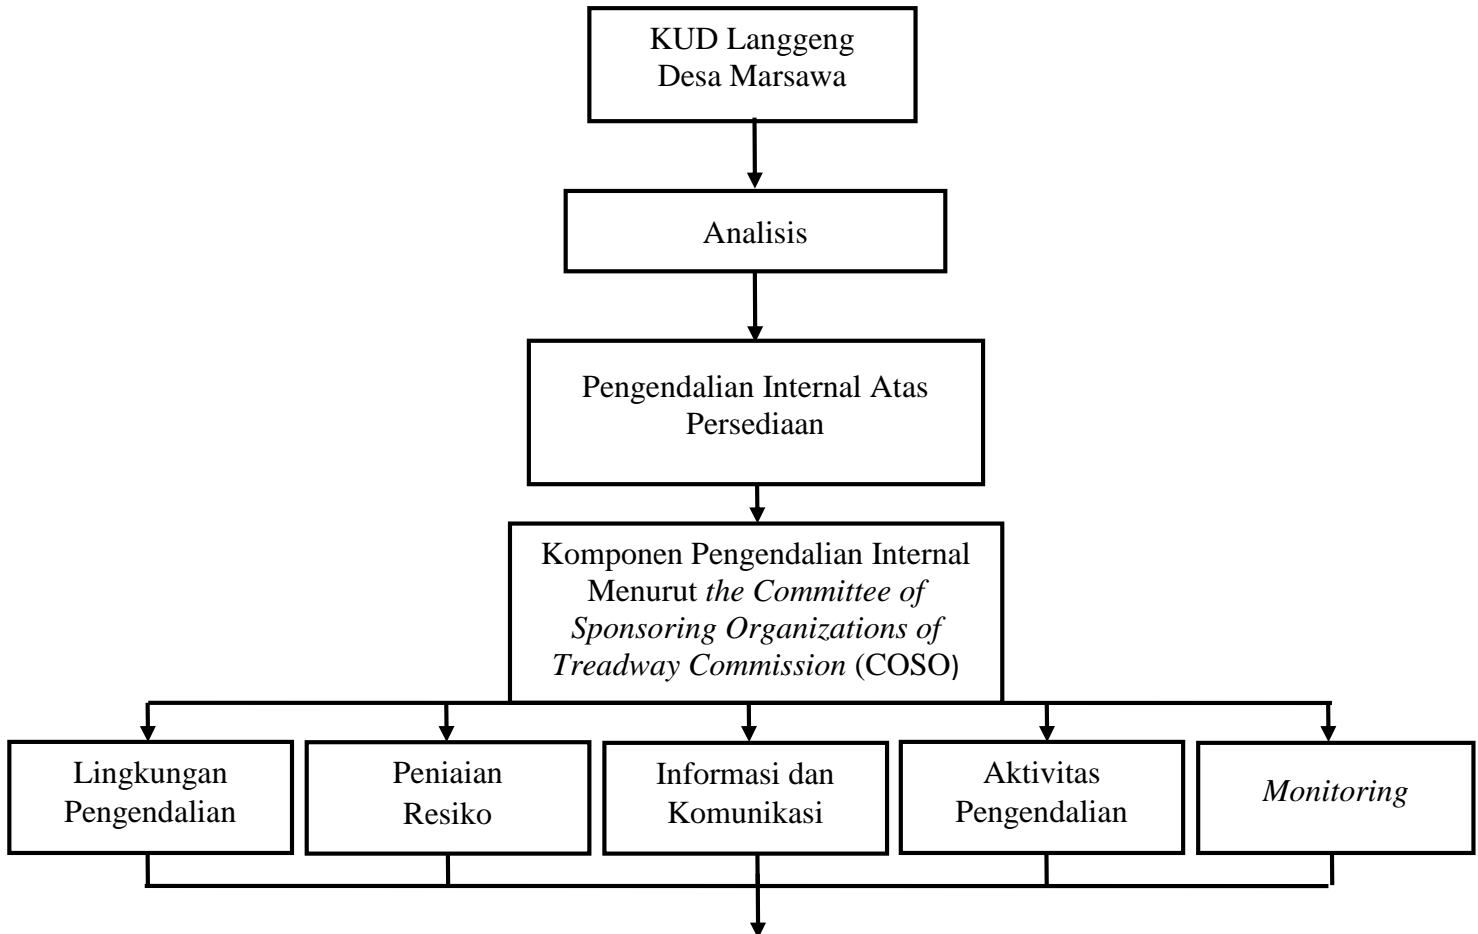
KUD Langgeng Desa Marsawa

Analisis

Pengendalian Internal Atas Persediaan

Komponen Pengendalian Internal Menurut *the Committee of Sponsoring Organizations of Treadway Commission* (COSO)

Lingkungan Pengendalian

Peniaian Resiko

Informasi dan Komunikasi

Aktivitas Pengendalian

*Monitoring*